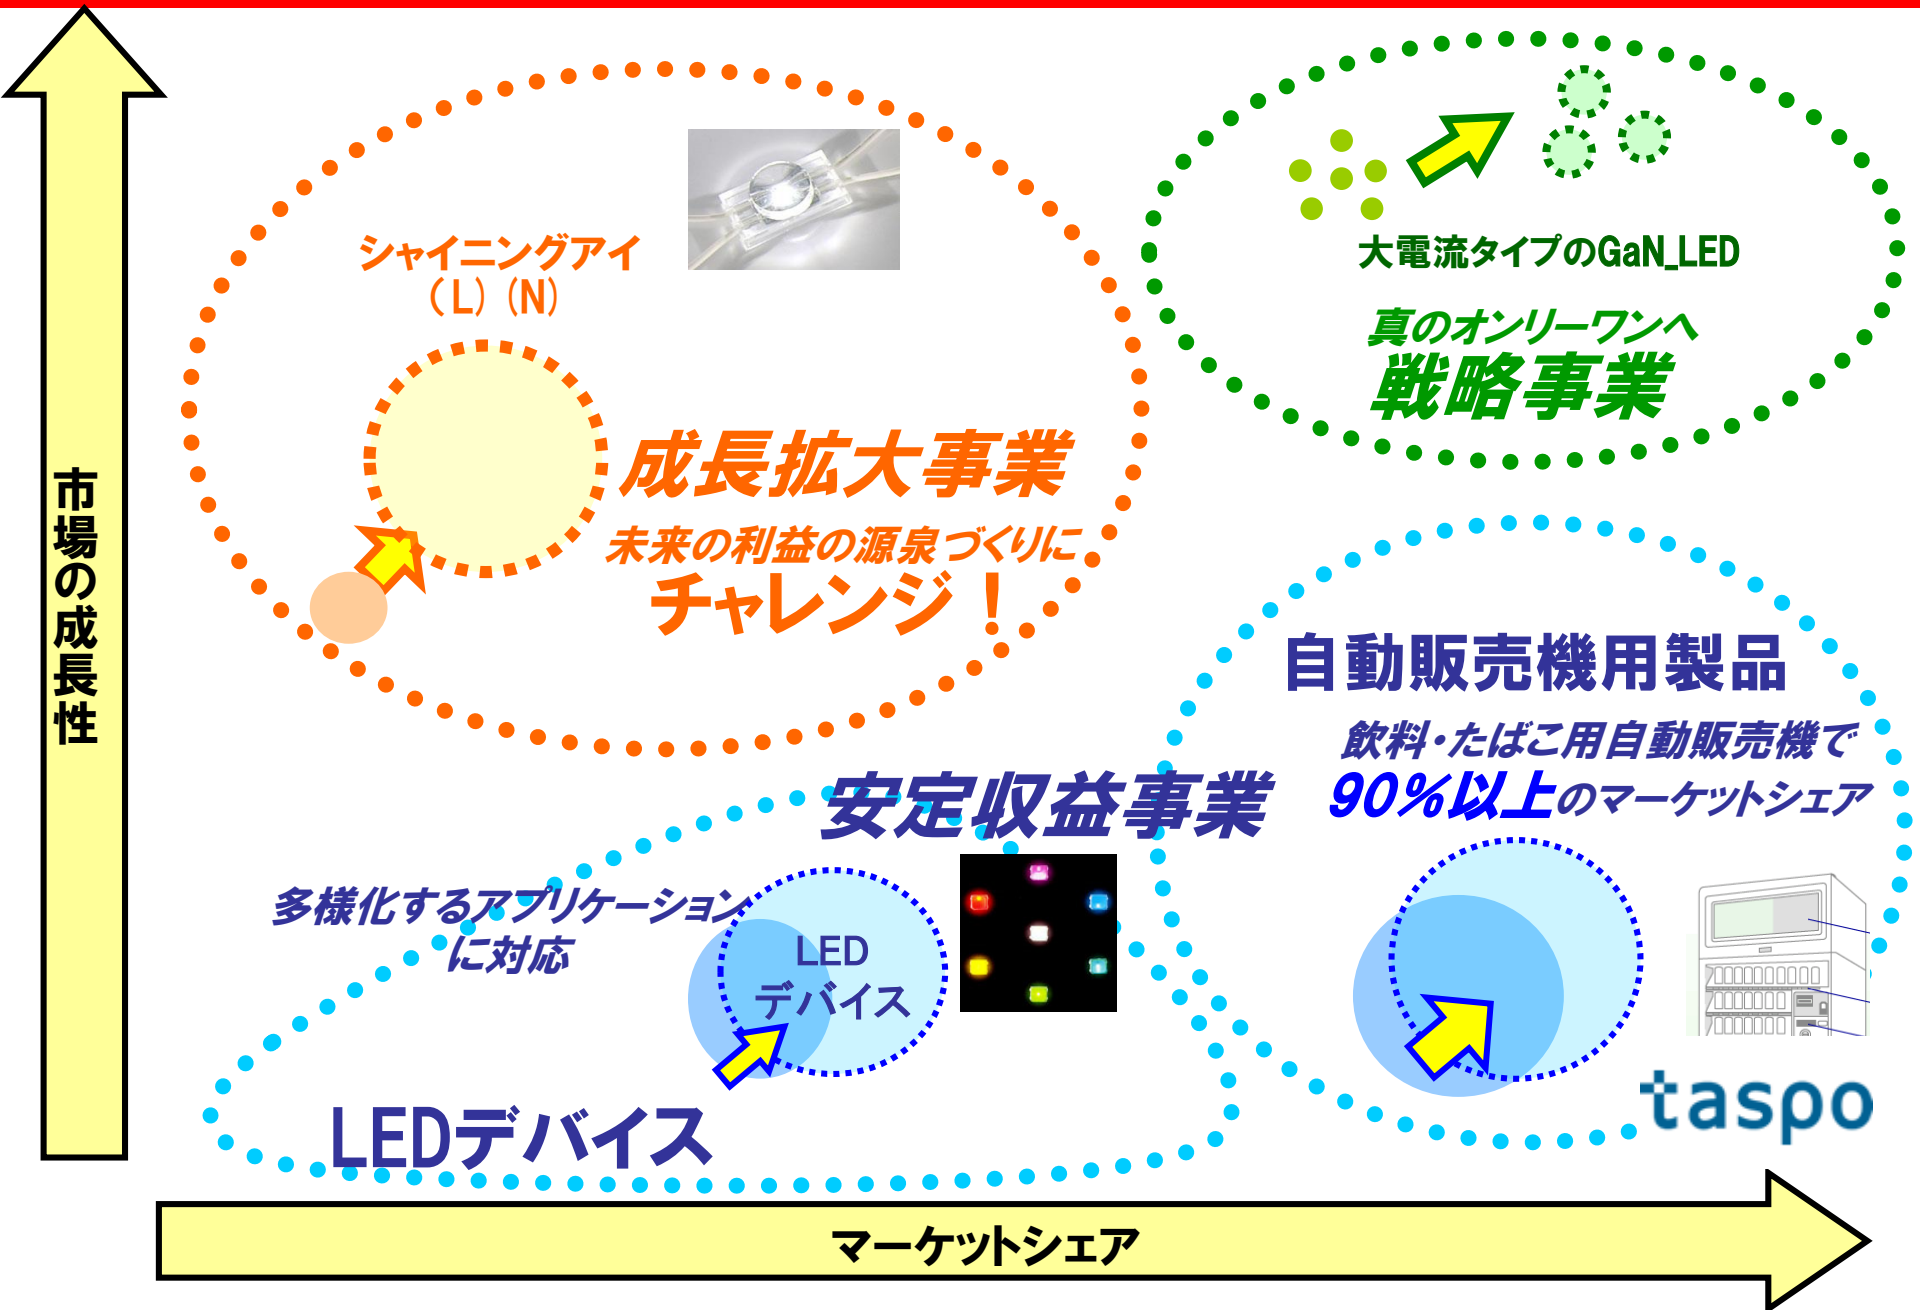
市場の成長性

シャイニングアイ
（L）（N）

成長拡大事業
未来の利益の源泉づくりに
チャレンジ！

大電流タイプのGaN_LED
真のオンリーワンへ
戦略事業

自動販売機用製品
飲料・たばこ用自動販売機で
90％以上のマーケットシェア

安定収益事業

多様化するアプリケーションに対応

LED
デバイス

LEDデバイス

taspo

マーケットシェア